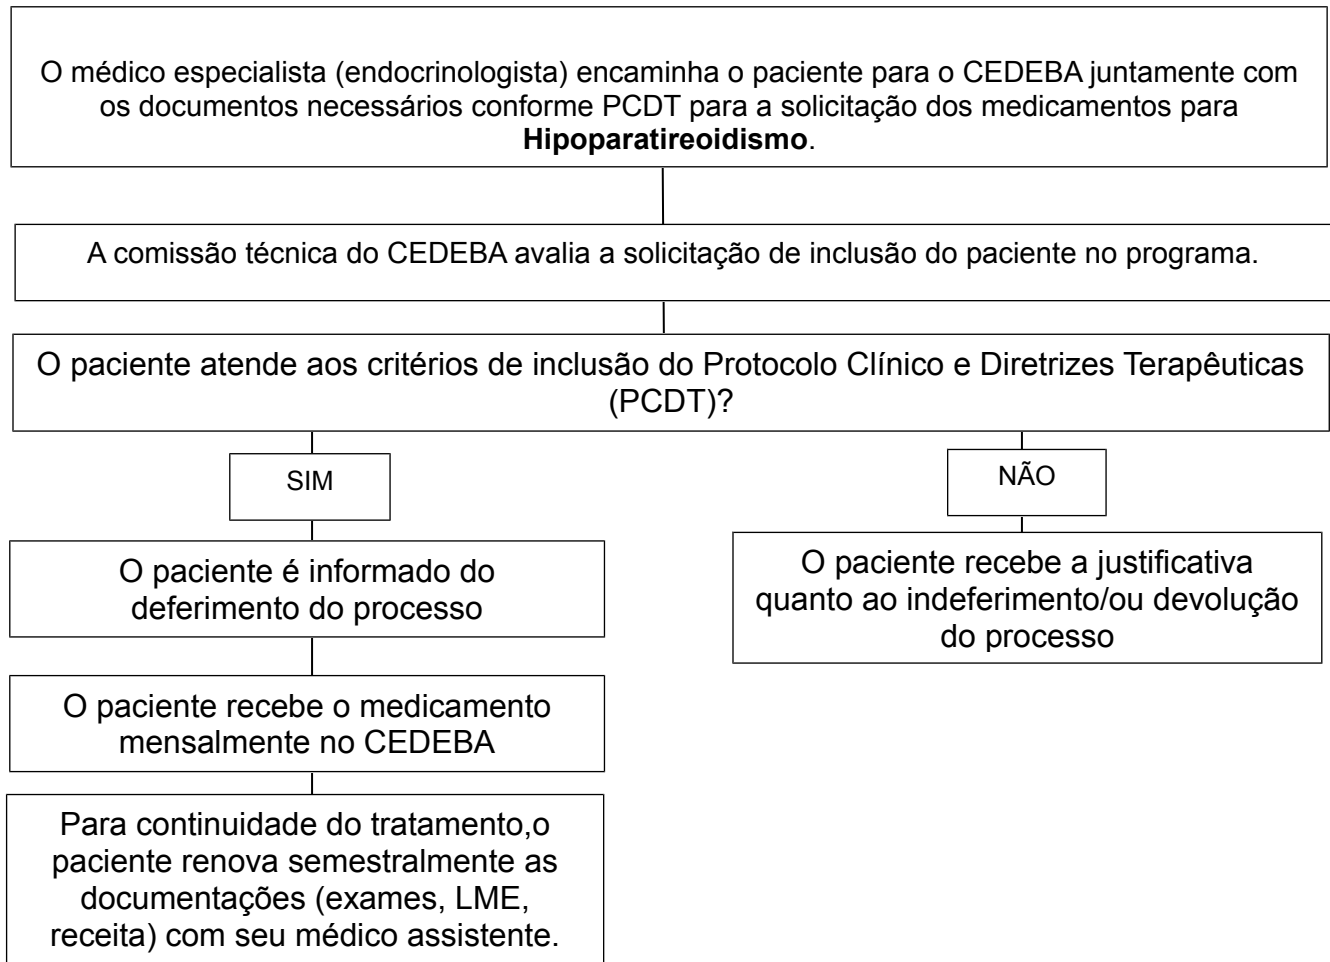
O médico especialista (endocrinologista) encaminha o paciente para o CEDEBA juntamente com os documentos necessários conforme PCDT para a solicitação dos medicamentos para **Hipoparatireoidismo**.

A comissão técnica do CEDEBA avalia a solicitação de inclusão do paciente no programa.

O paciente atende aos critérios de inclusão do Protocolo Clínico e Diretrizes Terapêuticas (PCDT)?

SIM

O paciente é informado do deferimento do processo

O paciente recebe o medicamento mensalmente no CEDEBA

Para continuidade do tratamento,o paciente renova semestralmente as documentações (exames, LME, receita) com seu médico assistente.

NÃO

O paciente recebe a justificativa quanto ao indeferimento/ou devolução do processo